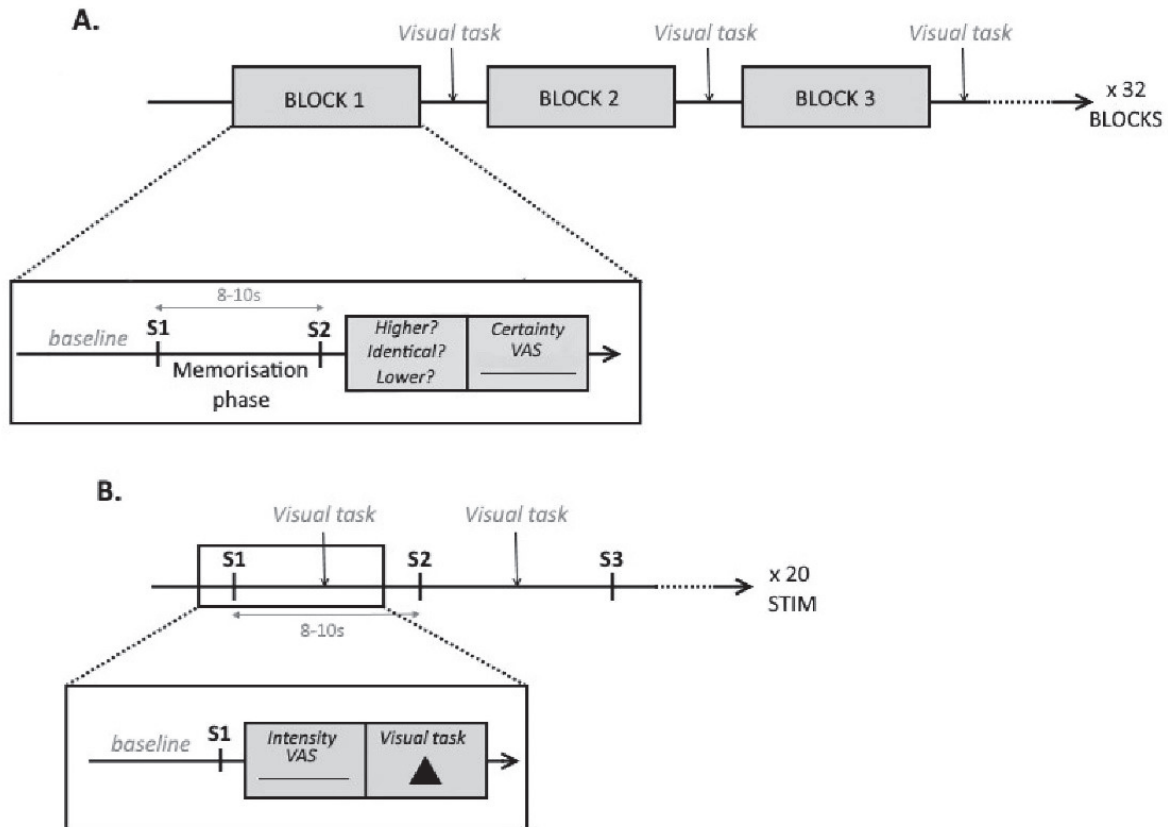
A.

Visual task
Visual task
Visual task

BLOCK 1
BLOCK 2
BLOCK 3
x 32
BLOCKS

8-10s
baseline
S1
S2
Memorisation phase
Higher?
Identical?
Lower?
Certainty
VAS

B.

Visual task
Visual task

S1
S2
S3
x 20
STIM
8-10s

baseline
S1
Intensity
VAS
Visual task